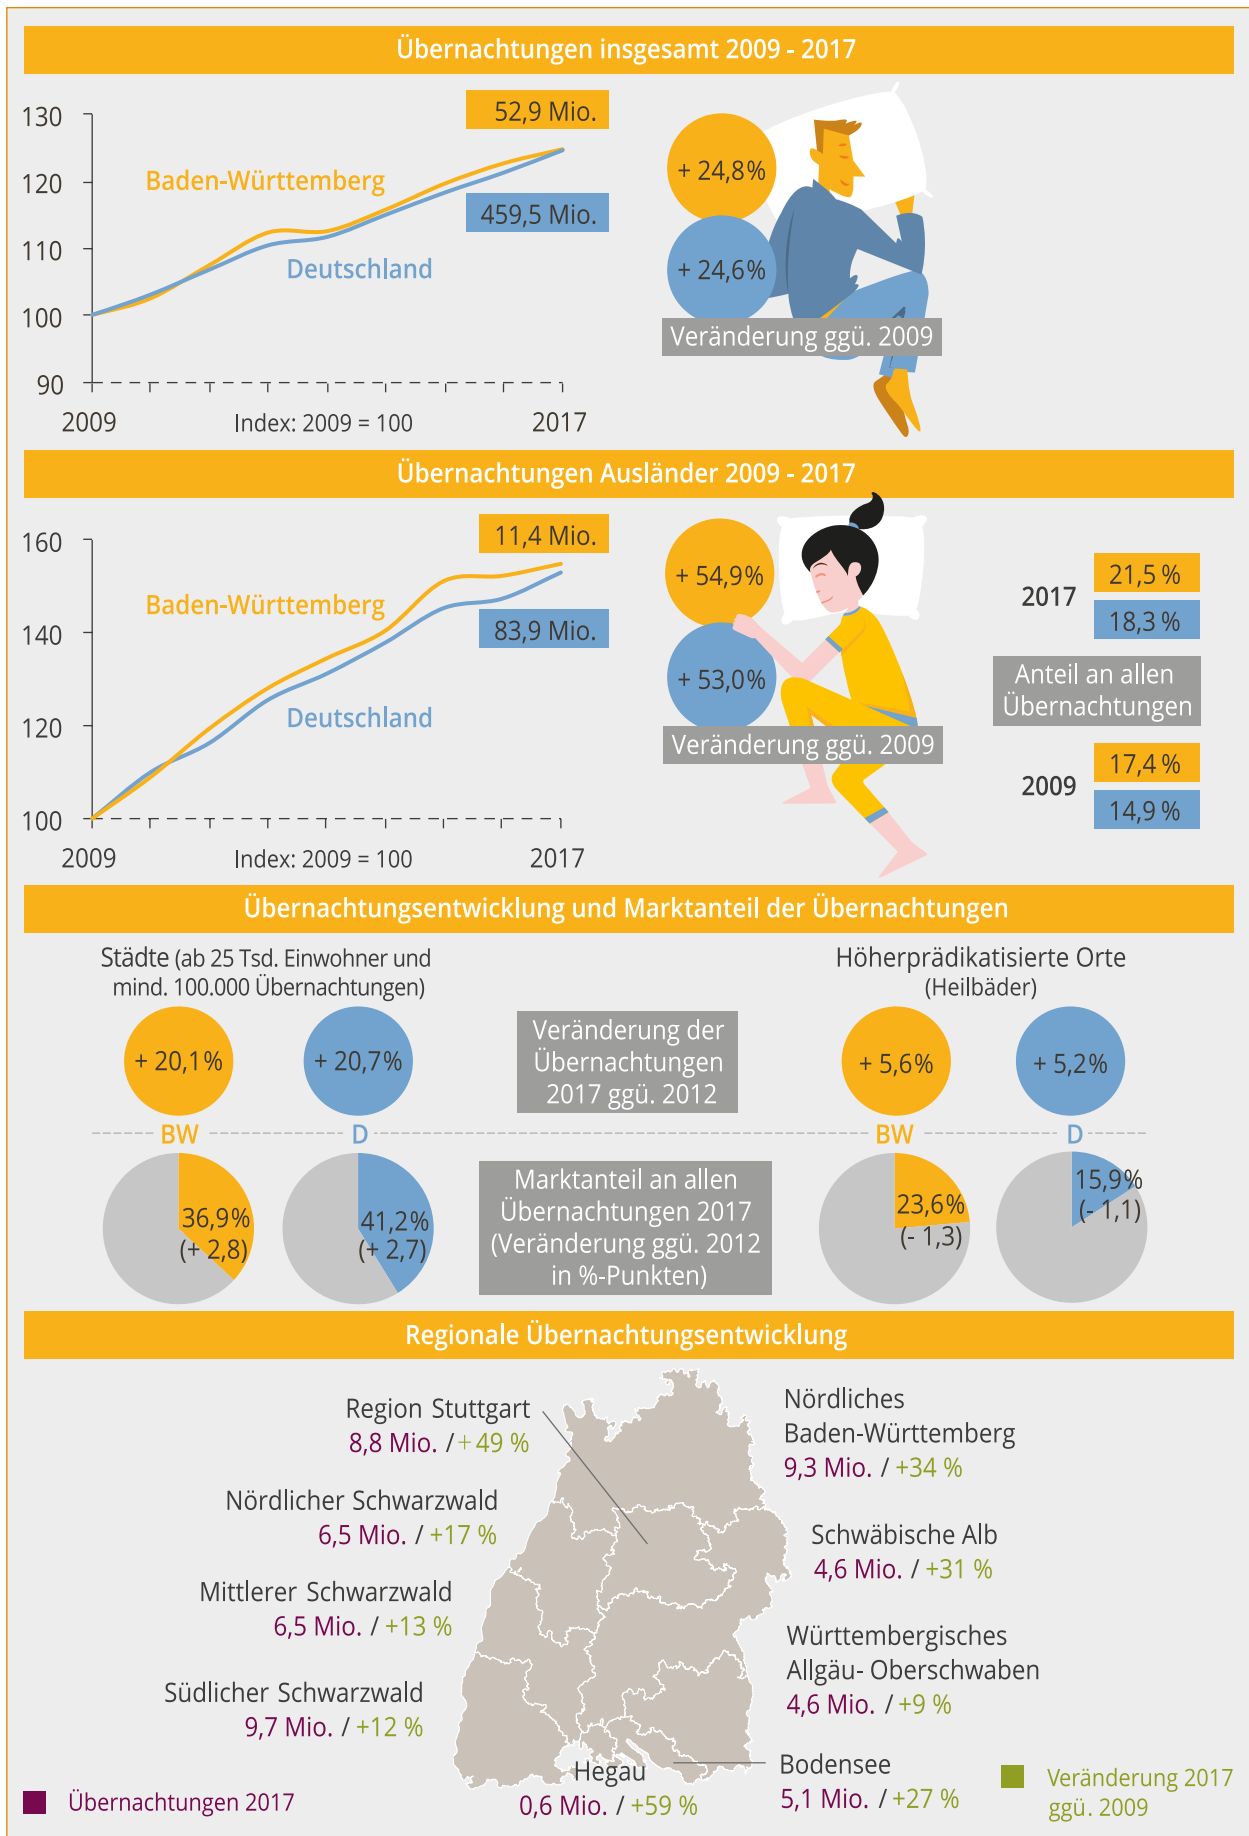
Übernachtungen insgesamt 2009 - 2017

130
120
110
100
90
2009
Index: 2009 = 100
2017

Baden-Württemberg
Deutschland
52,9 Mio.
459,5 Mio.

+ 24,8%
+ 24,6%
Veränderung ggü. 2009

Übernachtungen Ausländer 2009 - 2017

160
140
120
100
2009
Index: 2009 = 100
2017

Baden-Württemberg
Deutschland
11,4 Mio.
83,9 Mio.

+ 54,9%
+ 53,0%
Veränderung ggü. 2009

2017
21,5 %
18,3 %
Anteil an allen Übernachtungen
2009
17,4 %
14,9 %

Übernachtungsentwicklung und Marktanteil der Übernachtungen

Städte (ab 25 Tsd. Einwohner und mind. 100.000 Übernachtungen)
+ 20,1%
+ 20,7%
Veränderung der Übernachtungen 2017 ggü. 2012
Höherprädikatisierte Orte (Heilbäder)
+ 5,6%
+ 5,2%
BW
D
BW
D
36,9% (+ 2,8)
41,2% (+ 2,7)
Marktanteil an allen Übernachtungen 2017 (Veränderung ggü. 2012 in %-Punkten)
23,6% (- 1,3)
15,9% (- 1,1)

Regionale Übernachtungsentwicklung

Region Stuttgart
8,8 Mio. / + 49 %
Nördliches Baden-Württemberg
9,3 Mio. / +34 %
Nördlicher Schwarzwald
6,5 Mio. / +17 %
Schwäbische Alb
4,6 Mio. / +31 %
Mittlerer Schwarzwald
6,5 Mio. / +13 %
Württembergisches Allgäu- Oberschwaben
4,6 Mio. / +9 %
Südlicher Schwarzwald
9,7 Mio. / +12 %
Bodensee
5,1 Mio. / +27 %
Hegau
0,6 Mio. / +59 %
Übernachtungen 2017
Veränderung 2017 ggü. 2009